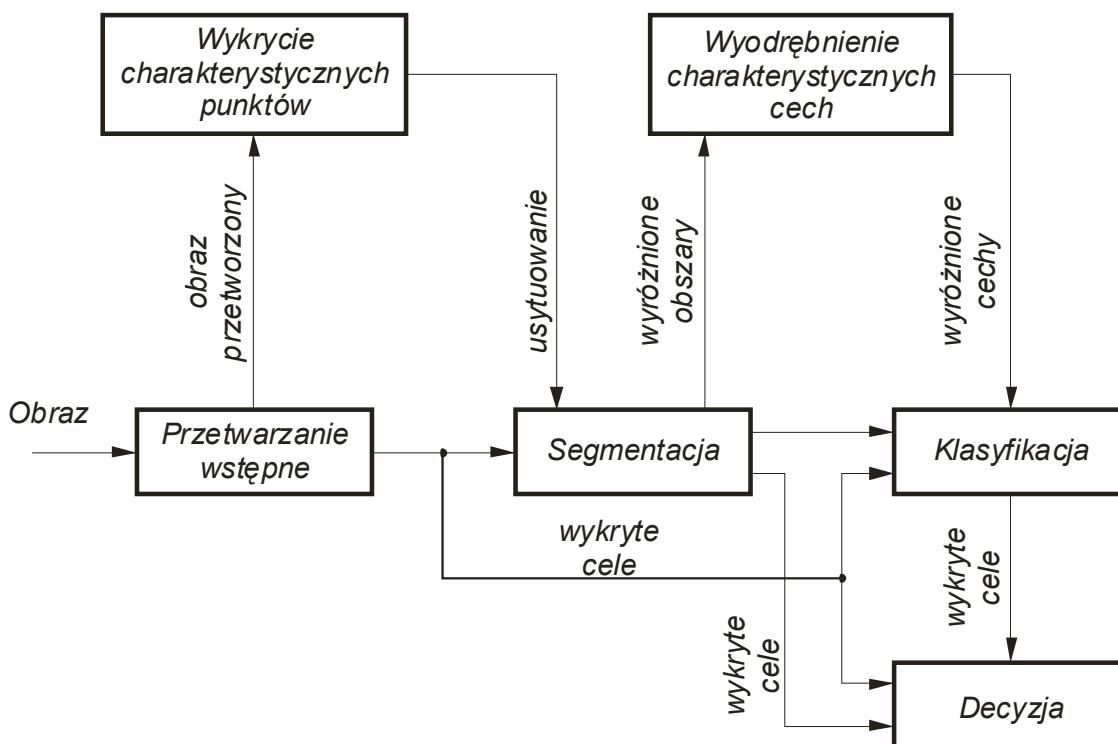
Wykrycie charakterystycznych punktów

Wyodrębnienie charakterystycznych cech

obraz przetworzony

usytuowanie

wyróżnione obszary

wyróżnione cechy

Obraz

Przetwarzanie wstępne

Segmentacja

Klasyfikacja

wykryte cele

wykryte cele

wykryte cele

Decyzja